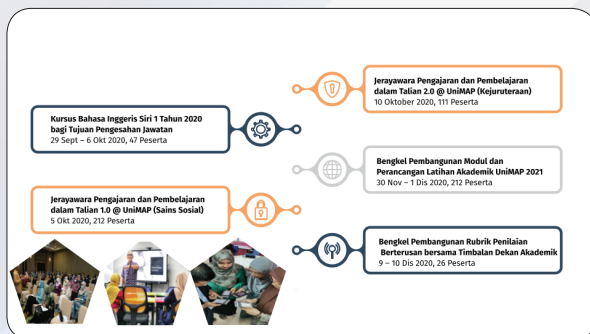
Jerayawara Pengajaran dan Pembelajaran dalam Talian 2.0 @ UniMAP (Kejuruteraan)
10 Oktober 2020, 111 Peserta

Kursus Bahasa Inggeris Siri 1 Tahun 2020 bagi Tujuan Pengesahan Jawatan
29 Sept – 6 Okt 2020, 47 Peserta

Bengkel Pembangunan Modul dan Perancangan Latihan Akademik UniMAP 2021
30 Nov – 1 Dis 2020, 212 Peserta

Jerayawara Pengajaran dan Pembelajaran dalam Talian 1.0 @ UniMAP (Sains Sosial)
5 Okt 2020, 212 Peserta

Bengkel Pembangunan Rubrik Penilaian Berterusan bersama Timbalan Dekan Akademik
9 – 10 Dis 2020, 26 Peserta